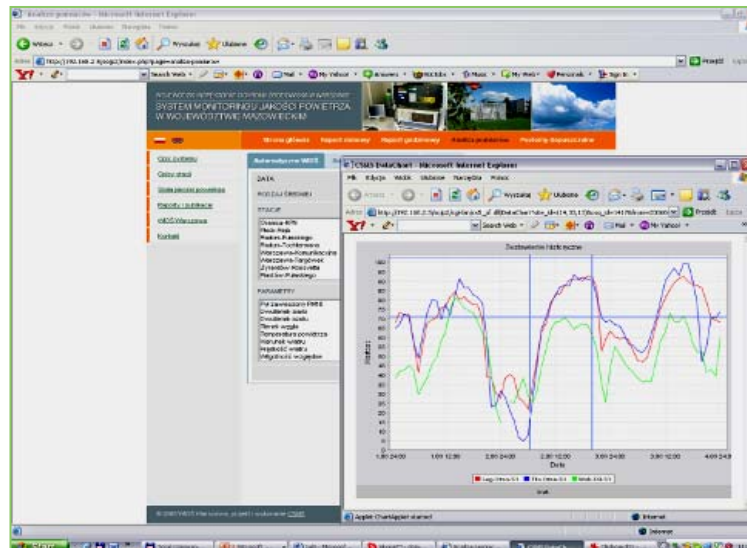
Analizy pomiarów - Microsoft Internet Explorer

Wstecz

Wyszukaj Ulubione

Przejdź

Search Web

Mail

My Yahoo!

SYSTEM MONITORINGU JAKOŚCI POWIETRZA W WOJEWÓDZTWIE MAZOWIECKIM

Strona główna Raport bieżący Raport godzinowy Analiza pomiarów Prognozy zanieczyszczenia

Opis systemu
Opisy stacji
Stężenia zanieczyszczeń
Raporty i publikacje
WIOŚ Warszawa
Kontakt

Automatyczny WIOŚ

DATA

RODZAJ ŚREDNIEJ

STACJE

Ostrołęka-RPN
Płock-Reja
Radom-Piaseckiego
Radom-Tochtermana
Warszawa-Komunikacyjna
Warszawa-Targówek
Żyrardów-Roosevelta
Płock-Ul. Piłsudskiego

PARAMETRY

Pył zawieszony PM10
Dwutlenek siarki
Dwutlenek azotu
Tlenek węgla
Temperatura powietrza
Kierunek wiatru
Prędkość wiatru
Wilgotność względna

CSIAS DataChart - Microsoft Internet Explorer

Plik Edycja Widok Ulubione Narzędzia Pomoc

Wstecz Wyszukaj Ulubione

Przejdź

Search Web

Mail My Yahoo!

Zestawienie Godzinowe

100
95
90
85
80
75
70
65
60
55
50
45
40
35
30
25
20
15
10
5
0

1.05 24:00 1.05 12:00 2.05 24:00 2.05 12:00 3.05 24:00 3.05 12:00 4.05 24:00

Data

Leg-Wwa/ST Pło-Wwa/ST Wwk-Wa/ST

Applet ChartApplet started

Internet

Internet